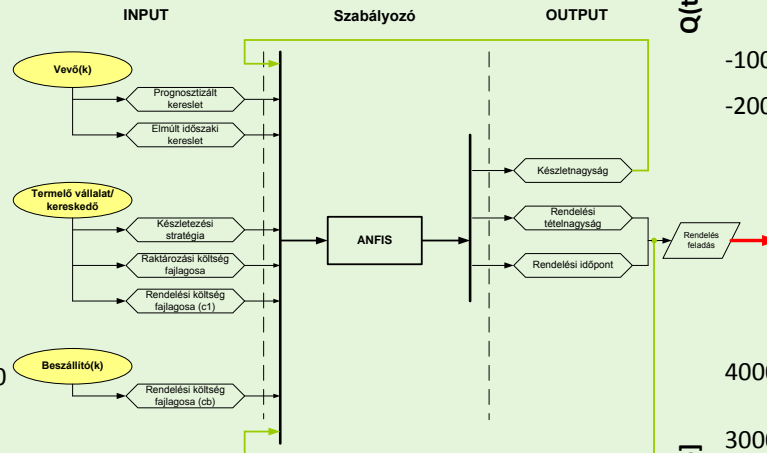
INPUT

Szabályozó

OUTPUT

Q(t

-100

-200

Vevő(k)

Prognosztizált kereslet

Elmúlt időszaki kereslet

Termelő vállalat/ kereskedő

Készletezési stratégia

Raktározási költség fajlagosa

Rendelési költség fajlagosa (c1)

Beszállító(k)

Rendelési költség fajlagosa (cb)

ANFIS

Készletnagyság

Rendelési tételnagyság

Rendelési időpont

Rendelés feladás

4000

3000

0

]